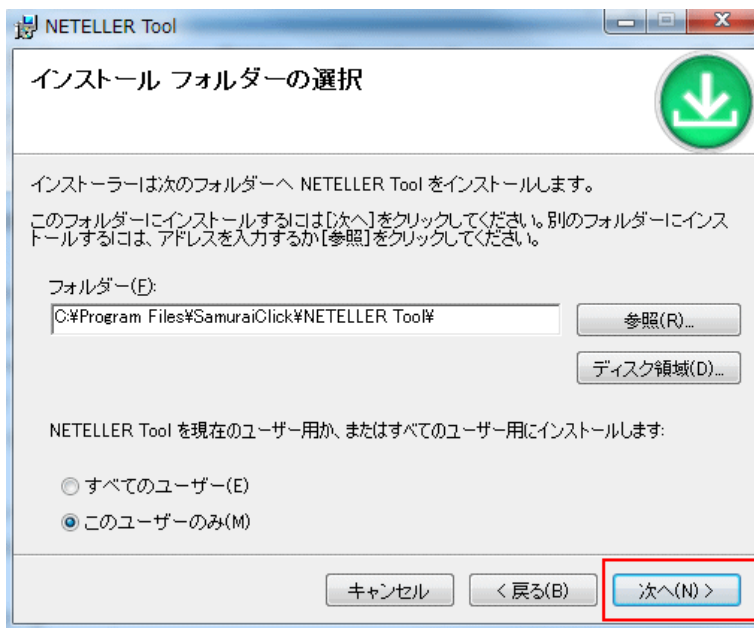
NETELLER Tool

インストール フォルダーの選択

インストーラーは次のフォルダーへ NETELLER Tool をインストールします。

このフォルダーにインストールするには[次へ]をクリックしてください。別のフォルダーにインストールするには、アドレスを入力するか[参照]をクリックしてください。

フォルダー(F):

C:¥Program Files¥SamuraiClick¥NETELLER Tool¥

参照(R)...

ディスク領域(D)...

NETELLER Tool を現在のユーザー用か、またはすべてのユーザー用にインストールします:

すべてのユーザー(E)

このユーザーのみ(M)

キャンセル

< 戻る(B)

次へ(N) >